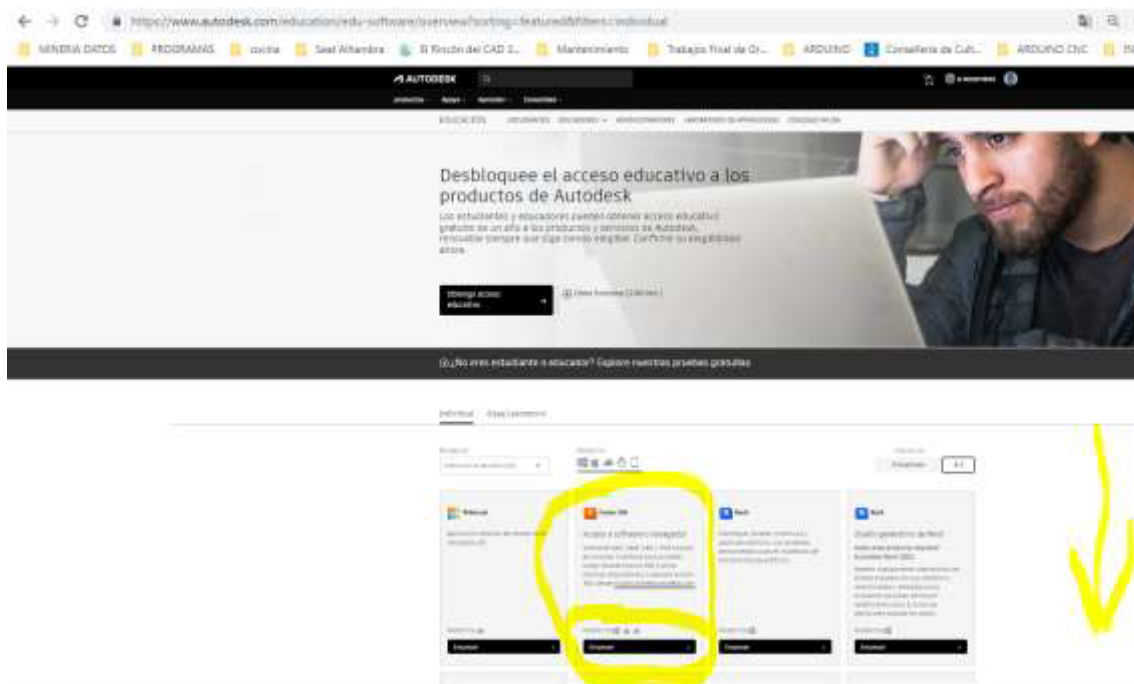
https://www.autodesk.com/education/edu-software/overview?sorting=featured&filters=individual

MINERIA DATOS PROGRAMAS cocina Seat Alhambra El Rincón del CAD 3... Mantenimiento Trabajo Final de Gr... ARDUINO Conselleria de Cult... ARDUINO CNC

AUTODESK

EDUCACIÓN

Desbloquee el acceso educativo a los productos de Autodesk

Los estudiantes y educadores pueden obtener acceso educativo gratuito de un año a los productos y servicios de Autodesk, renovable siempre que siga siendo elegible. Confirme su elegibilidad ahora.

Obtenga acceso educativo

¿No eres estudiante o educador? Explore nuestras pruebas gratuitas

Individual Espacio académico

Fusion 360

Acceso a software y navegador

Revit

Revit

Diseño generativo de Revit

Empezar

Empezar

Empezar

Empezar